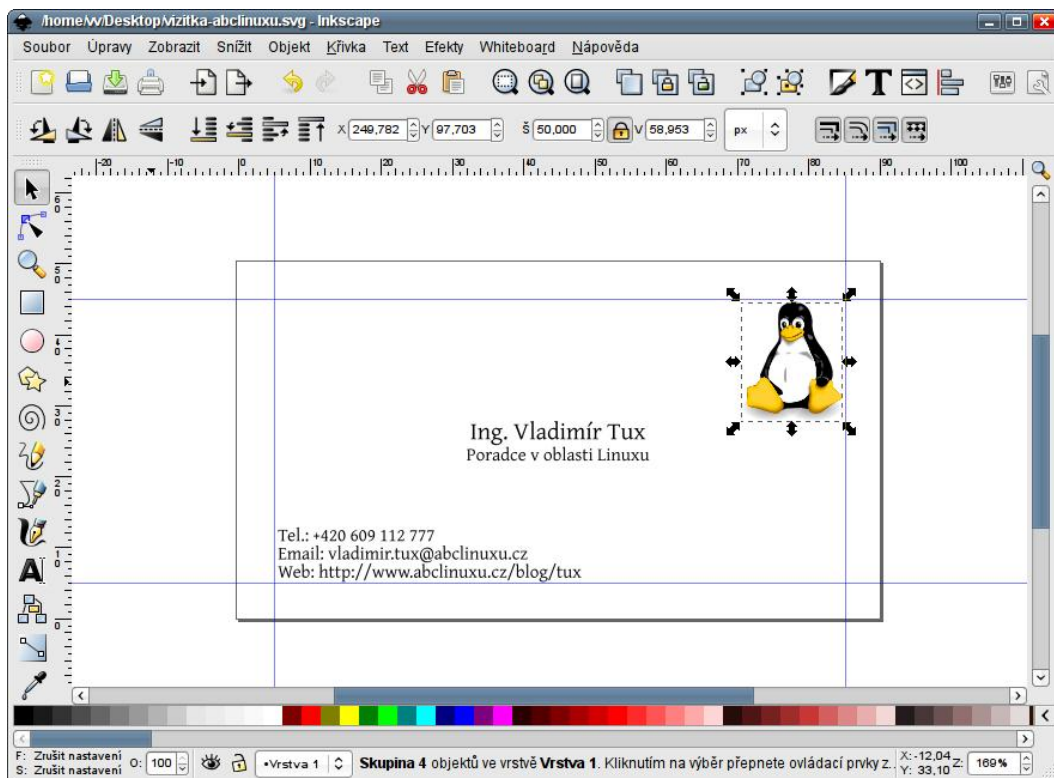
/home/vv/Desktop/vizitka-abclinuxu.svg - Inkscape

Soubor Úpravy Zobrazit Snížit Objekt Křivka Text Efekty Whiteboard Nápověda

X 249,782 Y 97,703 Š 50,000 V 58,953 px

-20 -10 0 10 20 30 40 50 60 70 80 90 100

Ing. Vladimír Tux
Poradce v oblasti Linuxu

Tel.: +420 609 112 777
Email: vladimir.tux@abclinuxu.cz
Web: http://www.abclinuxu.cz/blog/tux

F: Zrušit nastavení
S: Zrušit nastavení
O: 100
•Vrstva 1
Skupina 4 objektů ve vrstvě Vrstva 1. Kliknutím na výběr přepnete ovládací prvky z...
X: -12,04
Y: 33,10
Z: 169%